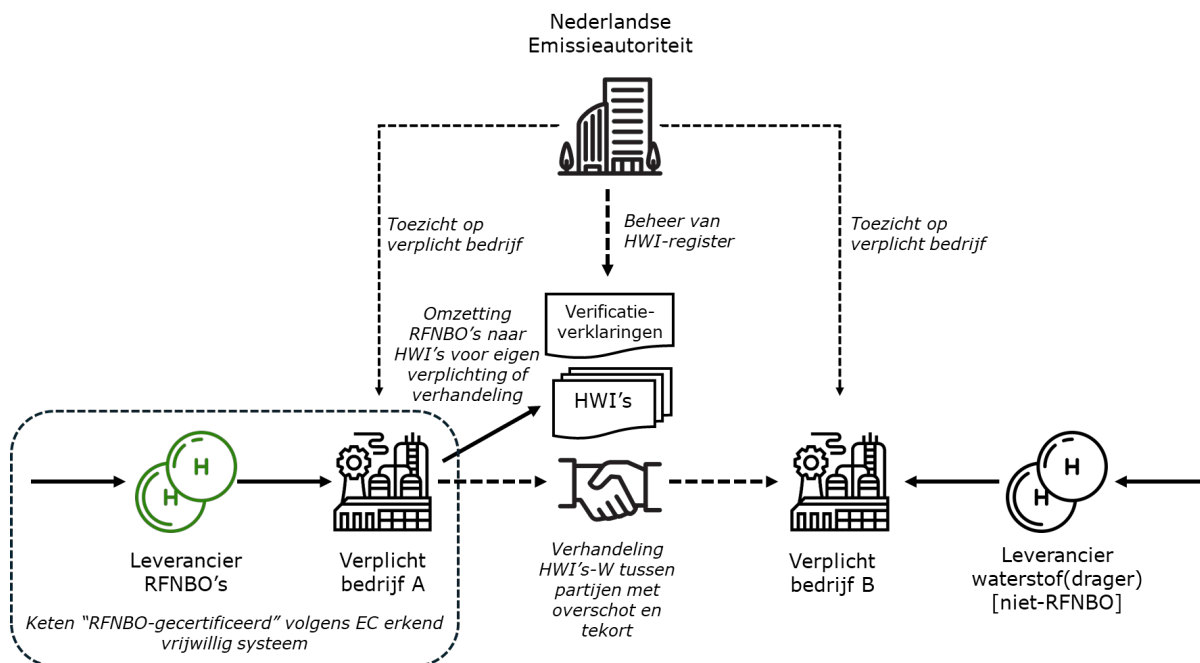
Nederlandse Emissieautoriteit

Toezicht op verplicht bedrijf

Beheer van HWI-register

Toezicht op verplicht bedrijf

Omzetting RFNBO's naar HWI's voor eigen verplichting of verhandeling

Verificatie-verklaringen

HWI's

H

H

Leverancier RFNBO's

Verplicht bedrijf A

Verhandeling HWI's-W tussen partijen met overschot en tekort

Verplicht bedrijf B

H

H

Leverancier waterstof(drager) [niet-RFNBO]

Keten "RFNBO-gecertificeerd" volgens EC erkend vrijwillig systeem